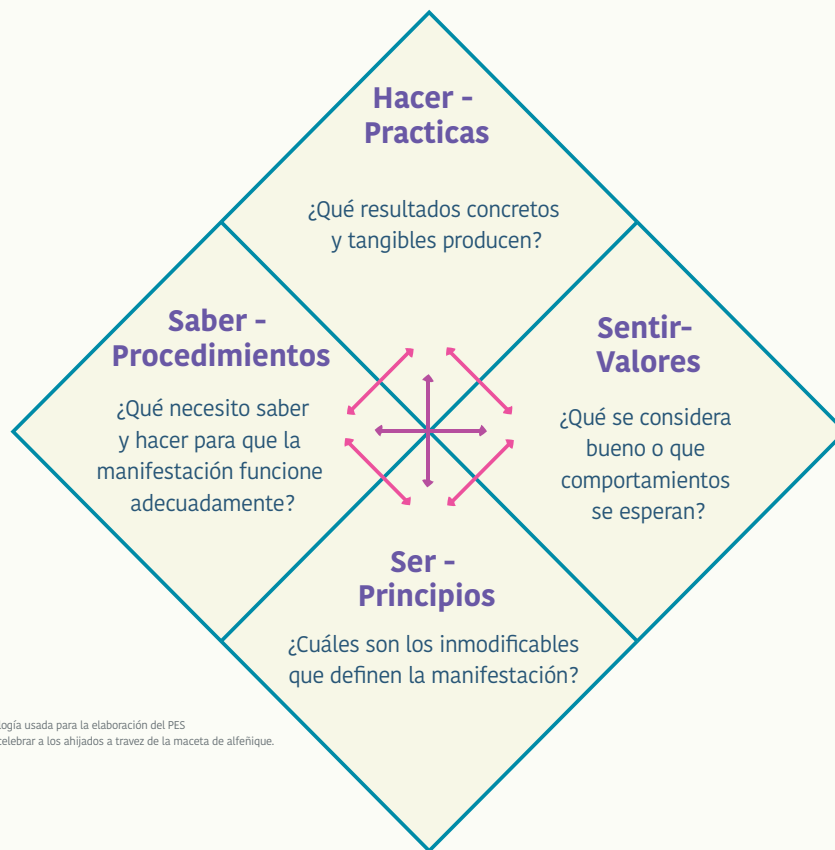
Hacer - Practicas

¿Qué resultados concretos y tangibles producen?

Saber - Procedimientos

¿Qué necesito saber y hacer para que la manifestación funcione adecuadamente?

Sentir- Valores

¿Qué se considera bueno o que comportamientos se esperan?

Ser - Principios

¿Cuáles son los inmodificables que definen la manifestación?

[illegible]logía usada para la elaboración del PES
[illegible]celebrar a los ahijados a travez de la maceta de alfeñique.